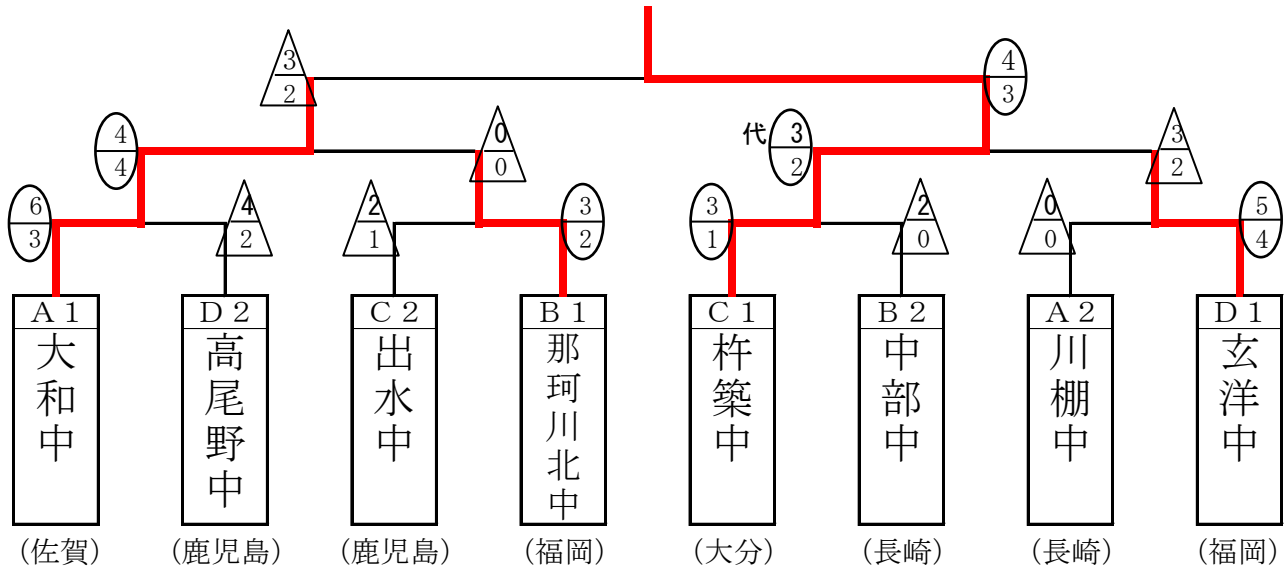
3
2

4
3

4
4

0
0

代 3
2

3
2

6
3

4
2

2
1

3
2

3
1

2
0

0
0

5
4

A 1
大和中
(佐賀)

D 2
高尾野中
(鹿児島)

C 2
出水中
(鹿児島)

B 1
那珂川北中
(福岡)

C 1
杵築中
(大分)

B 2
中部中
(長崎)

A 2
川棚中
(長崎)

D 1
玄洋中
(福岡)